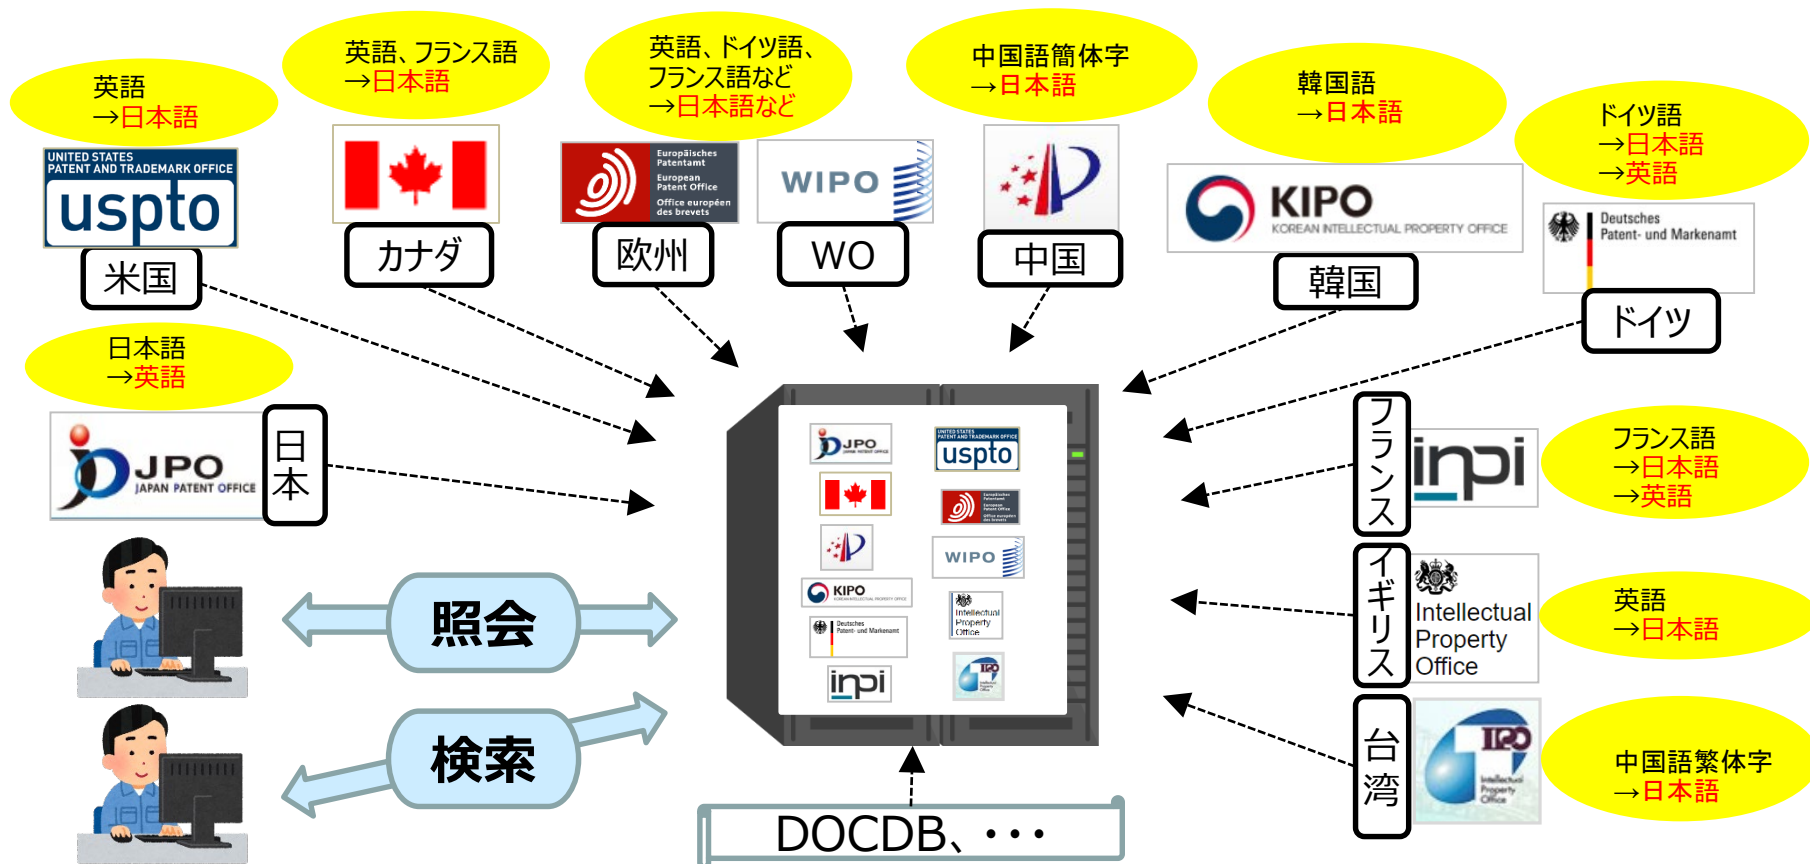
英語
→日本語

UNITED STATES PATENT AND TRADEMARK OFFICE
uspto
米国

英語、フランス語
→日本語

カナダ

英語、ドイツ語、フランス語など
→日本語など

Europäisches Patentamt
European Patent Office
Office européen des brevets
欧州

WIPO
WO

中国語簡体字
→日本語

中国

韓国語
→日本語

KIPO
KOREAN INTELLECTUAL PROPERTY OFFICE
韓国

ドイツ語
→日本語
→英語

Deutsches Patent- und Markenamt
ドイツ

日本語
→英語

JPO
JAPAN PATENT OFFICE
日本

フランス
inpi

フランス語
→日本語
→英語

イギリス
Intellectual Property Office

英語
→日本語

台湾

中国語繁体字
→日本語

照会

検索

DOCDB、・・・